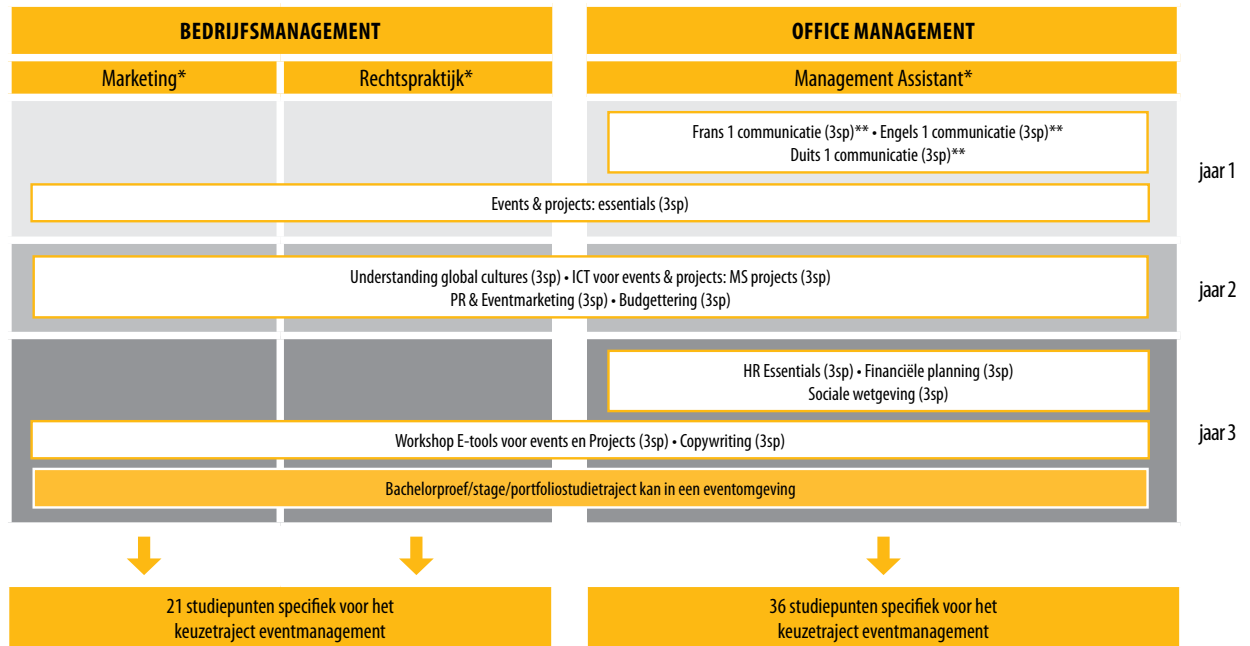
BEDRIJFSMANAGEMENT

OFFICE MANAGEMENT

Marketing*

Rechtspraktijk*

Management Assistant*

Frans 1 communicatie (3sp)** • Engels 1 communicatie (3sp)**
Duits 1 communicatie (3sp)**

jaar 1

Events & projects: essentials (3sp)

Understanding global cultures (3sp) • ICT voor events & projects: MS projects (3sp)
PR & Eventmarketing (3sp) • Budgettering (3sp)

jaar 2

HR Essentials (3sp) • Financiële planning (3sp)
Sociale wetgeving (3sp)

jaar 3

Workshop E-tools voor events en Projects (3sp) • Copywriting (3sp)

Bachelorproef/stage/portfoliostudietraject kan in een eventomgeving

21 studiepunten specifiek voor het keuzetraject eventmanagement

36 studiepunten specifiek voor het keuzetraject eventmanagement